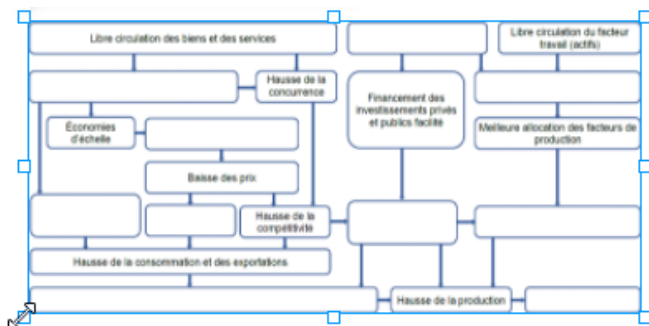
Libre circulation des biens et des services

Libre circulation du facteur travail (actifs)

Hausse de la concurrence

Financement des investissements privés et publics facilité

Economies d'échelle

Meilleure allocation des facteurs de production

Baisse des prix

Hausse de la compétitivité

Hausse de la consommation et des exportations

Hausse de la production